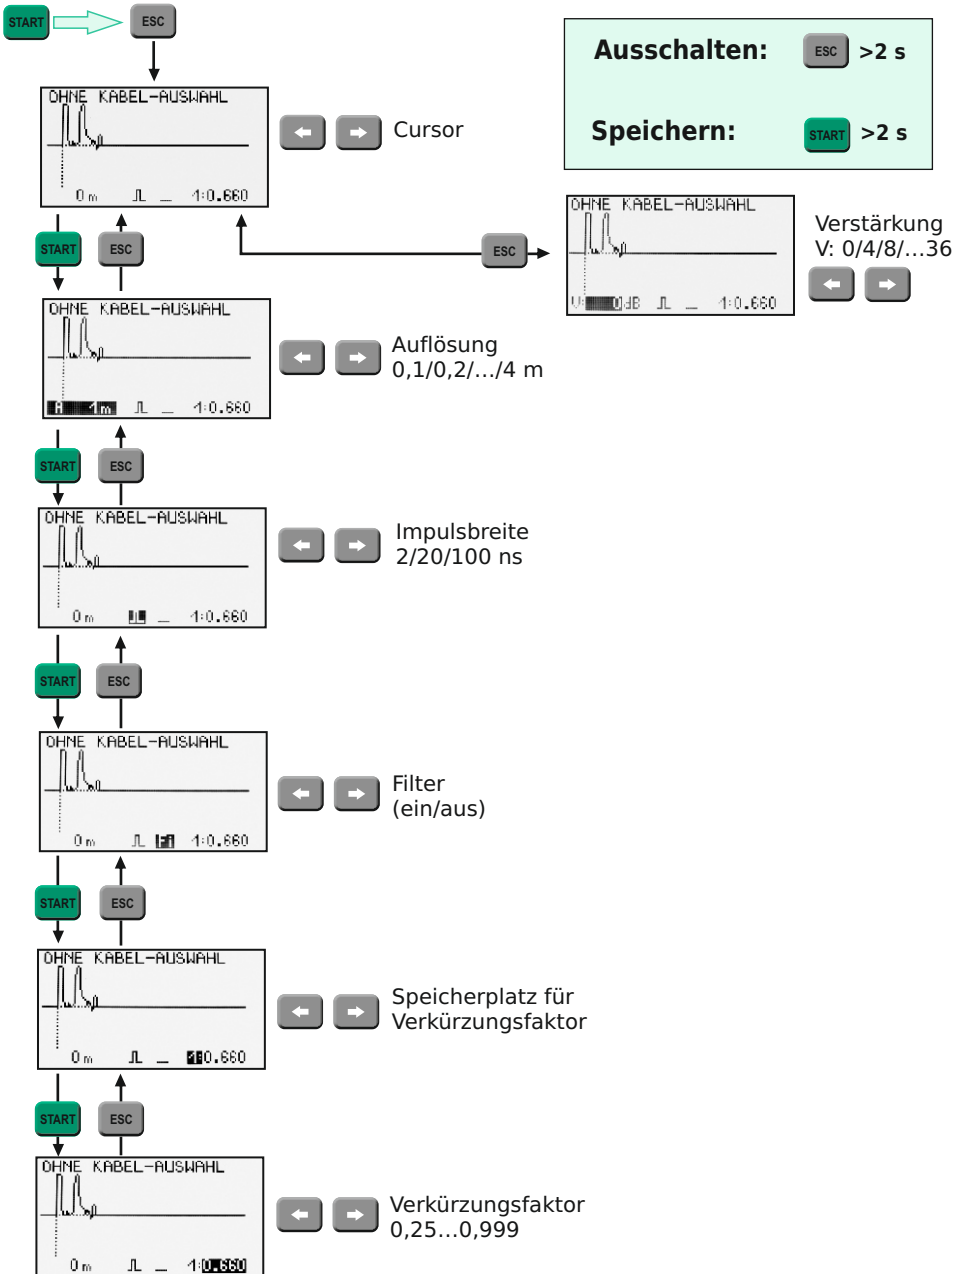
START ESC

Ausschalten: ESC >2 s

Speichern: START >2 s

OHNE KABEL-AUSWAHL
0 m 1:0.660

Cursor

START ESC

ESC

OHNE KABEL-AUSWAHL
V: 0 dB 1:0.660

Verstärkung
V: 0/4/8/...36

OHNE KABEL-AUSWAHL
A 1 m 1:0.660

Auflösung
0,1/0,2/.../4 m

START ESC

OHNE KABEL-AUSWAHL
0 m 1:0.660

Impulsbreite
2/20/100 ns

START ESC

OHNE KABEL-AUSWAHL
0 m F 1:0.660

Filter
(ein/aus)

START ESC

OHNE KABEL-AUSWAHL
0 m 1:0.660

Speicherplatz für
Verkürzungsfaktor

START ESC

OHNE KABEL-AUSWAHL
0 m 1:0.660

Verkürzungsfaktor
0,25...0,999